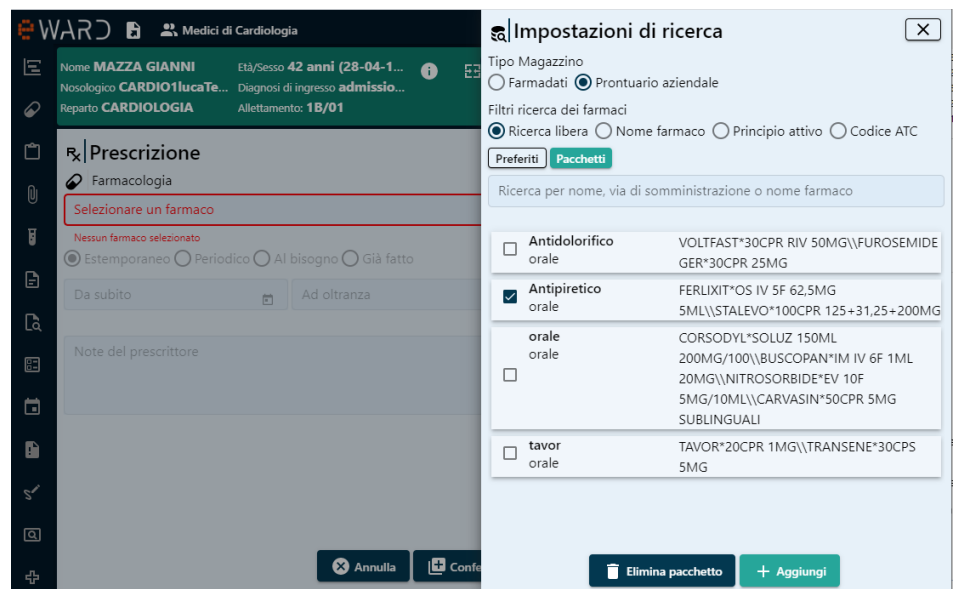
eWARD Medici di Cardiologia

Nome MAZZA GIANNI Età/Sesso 42 anni (28-04-1...
Nosologico CARDIO1lucaTe... Diagnosi di ingresso admissio...
Reparto CARDIOLOGIA Allettamento: 1B/01

Prescrizione
Farmacologia
Selezionare un farmaco
Nessun farmaco selezionato
Estemporaneo Periodico Al bisogno Già fatto
Da subito
Ad oltranza
Note del prescrittore

Annulla Conf

Impostazioni di ricerca
Tipo Magazzino
Farmadati Prontuario aziendale
Filtri ricerca dei farmaci
Ricerca libera Nome farmaco Principio attivo Codice ATC
Preferiti Pacchetti
Ricerca per nome, via di somministrazione o nome farmaco

| | | |
|---|---|---|
| ☐ | Antidolorifico orale | VOLTFAST*30CPR RIV 50MG\\FUROSEMIDE GER*30CPR 25MG |
| ☑ | Antipiretico orale | FERLIXIT*OS IV 5F 62,5MG 5ML\\STALEVO*100CPR 125+31,25+200MG |
| ☐ | orale orale | CORSODYL*SOLUZ 150ML 200MG/100\\BUSCOPAN*IM IV 6F 1ML 20MG\\NITROSORBIDE*EV 10F 5MG/10ML\\CARVASIN*50CPR 5MG SUBLINGUALI |
| ☐ | tavor orale | TAVOR*20CPR 1MG\\TRANSENE*30CPS 5MG |

Elimina pacchetto + Aggiungi